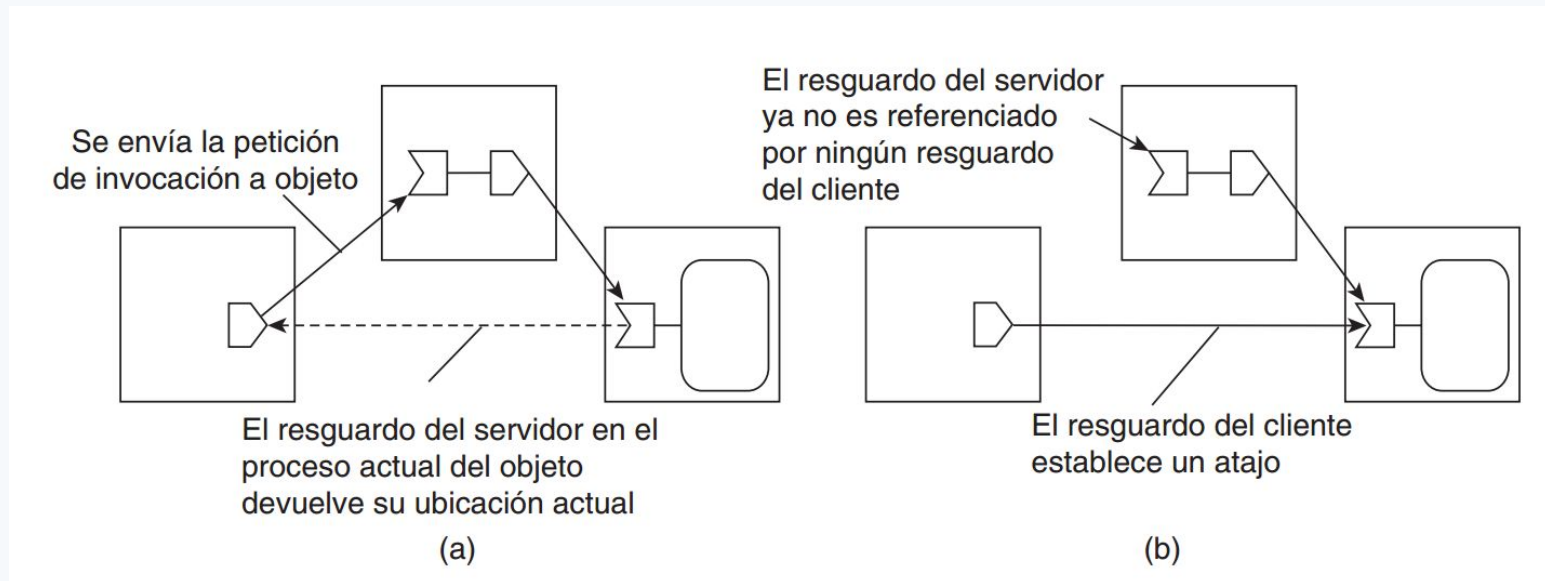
Se envía la petición de invocación a objeto

El resguardo del servidor en el proceso actual del objeto devuelve su ubicación actual

(a)

El resguardo del servidor ya no es referenciado por ningún resguardo del cliente

El resguardo del cliente establece un atajo

(b)